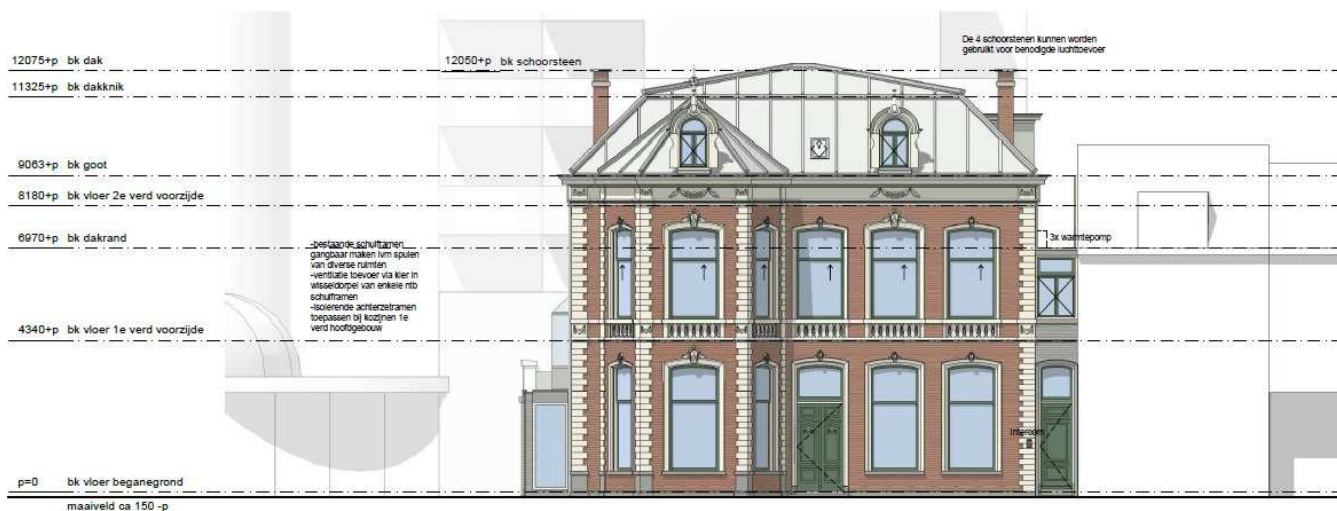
12075+p bk dak

12050+p bk schoorsteen

De 4 schoorstenen kunnen worden gebruikt voor benodigde luchttoevoer

11325+p bk dakknik

9063+p bk goot

8180+p bk vloer 2e verd voorzijde

6970+p bk dakrand

-bestaande schuiframen gangbaar maken ivm spulen van diverse ruimten
-ventilatie toevoer via kier in wisseldorpel van enkele ntb schuiframen
-isolerende achterzetramen toepassen bij kozijnen 1e verd hoofdgebouw

3x warmtepomp

4340+p bk vloer 1e verd voorzijde

intercom

p=0 bk vloer beganegrond

maaiveld ca 150 -p